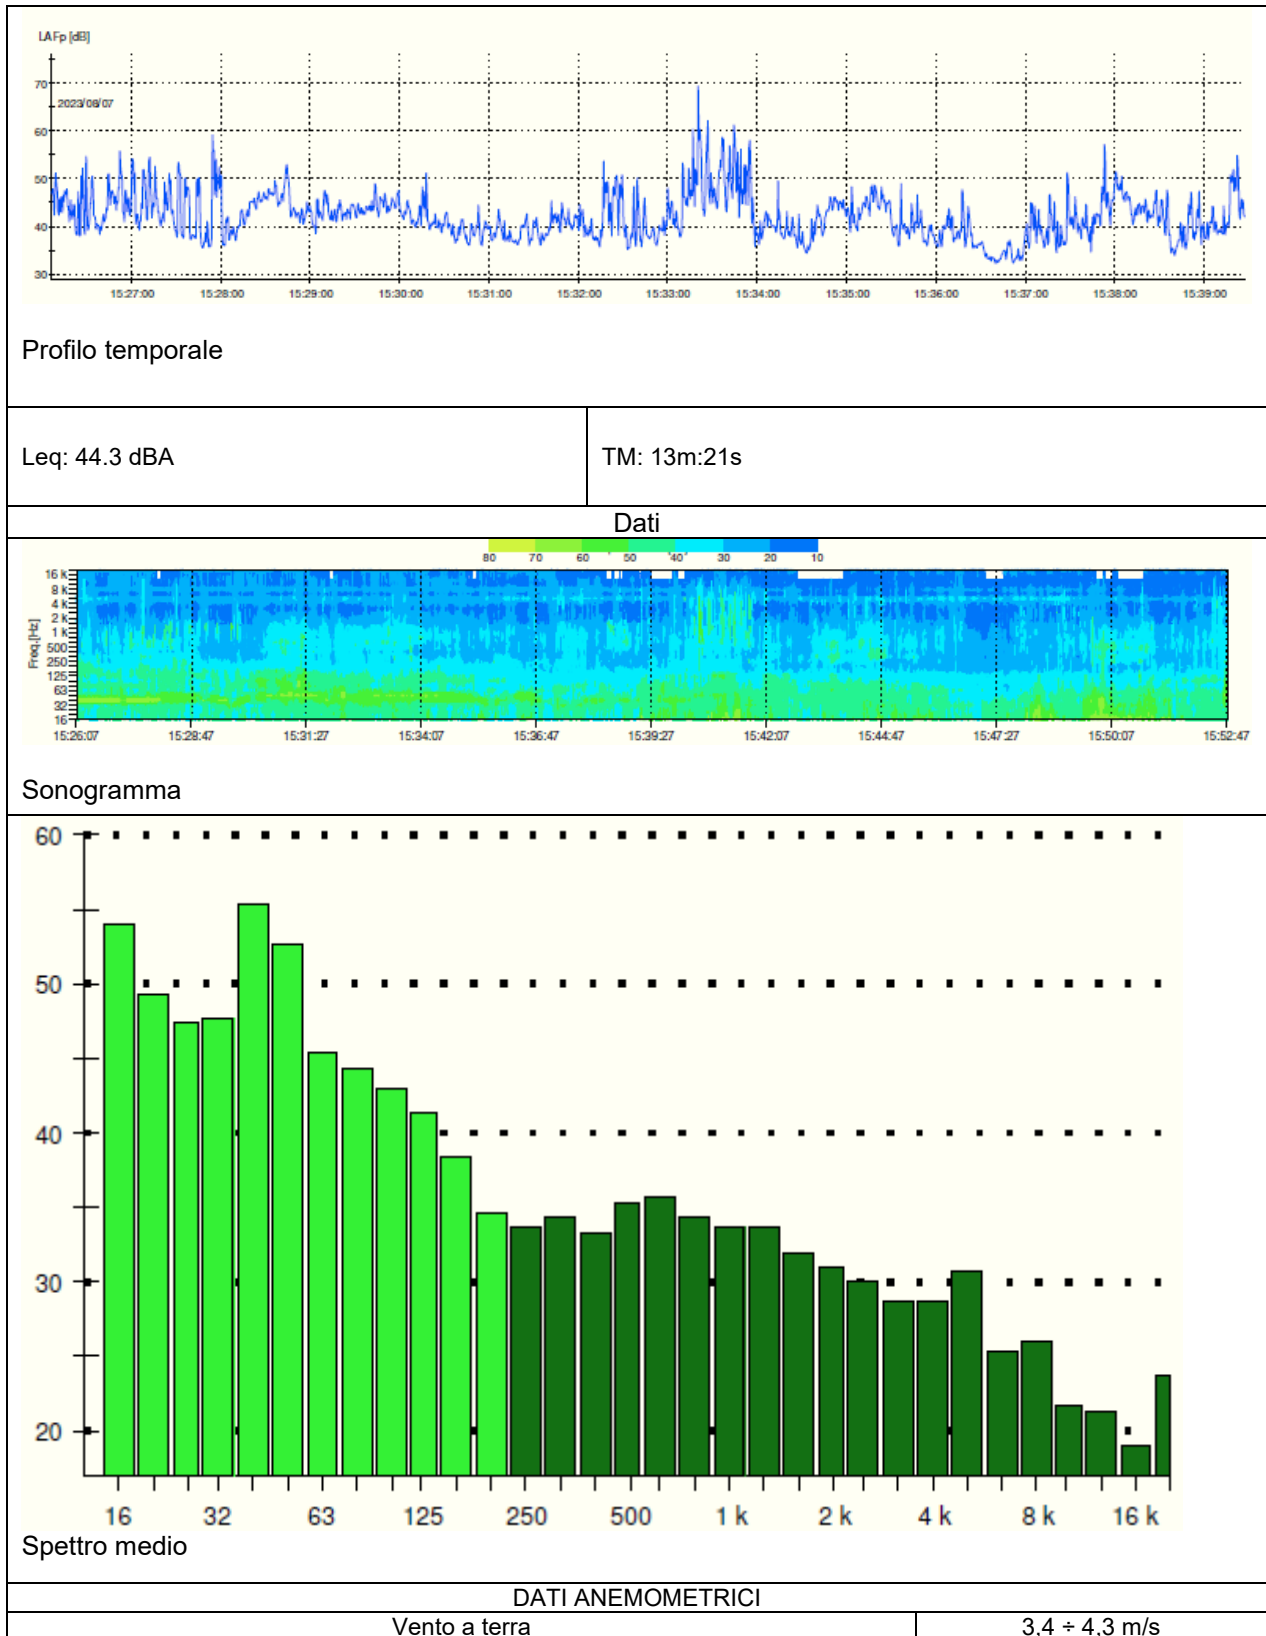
LAFp [dB]

70
60
50
40
30

2023/08/07

15:27:00 15:28:00 15:29:00 15:30:00 15:31:00 15:32:00 15:33:00 15:34:00 15:35:00 15:36:00 15:37:00 15:38:00 15:39:00

Profilo temporale

| Leq: 44.3 dBA | TM: 13m:21s |
|---|---|

Dati

80 70 60 50 40 30 20 10

Freq.[Hz]
16 k
8 k
4 k
2 k
1 k
500
250
125
63
32
16

15:26:07 15:28:47 15:31:27 15:34:07 15:36:47 15:39:27 15:42:07 15:44:47 15:47:27 15:50:07 15:52:47

Sonogramma

60
50
40
30
20

16 32 63 125 250 500 1 k 2 k 4 k 8 k 16 k

Spettro medio

DATI ANEMOMETRICI

| Vento a terra | 3,4 ÷ 4,3 m/s |
|---|---|